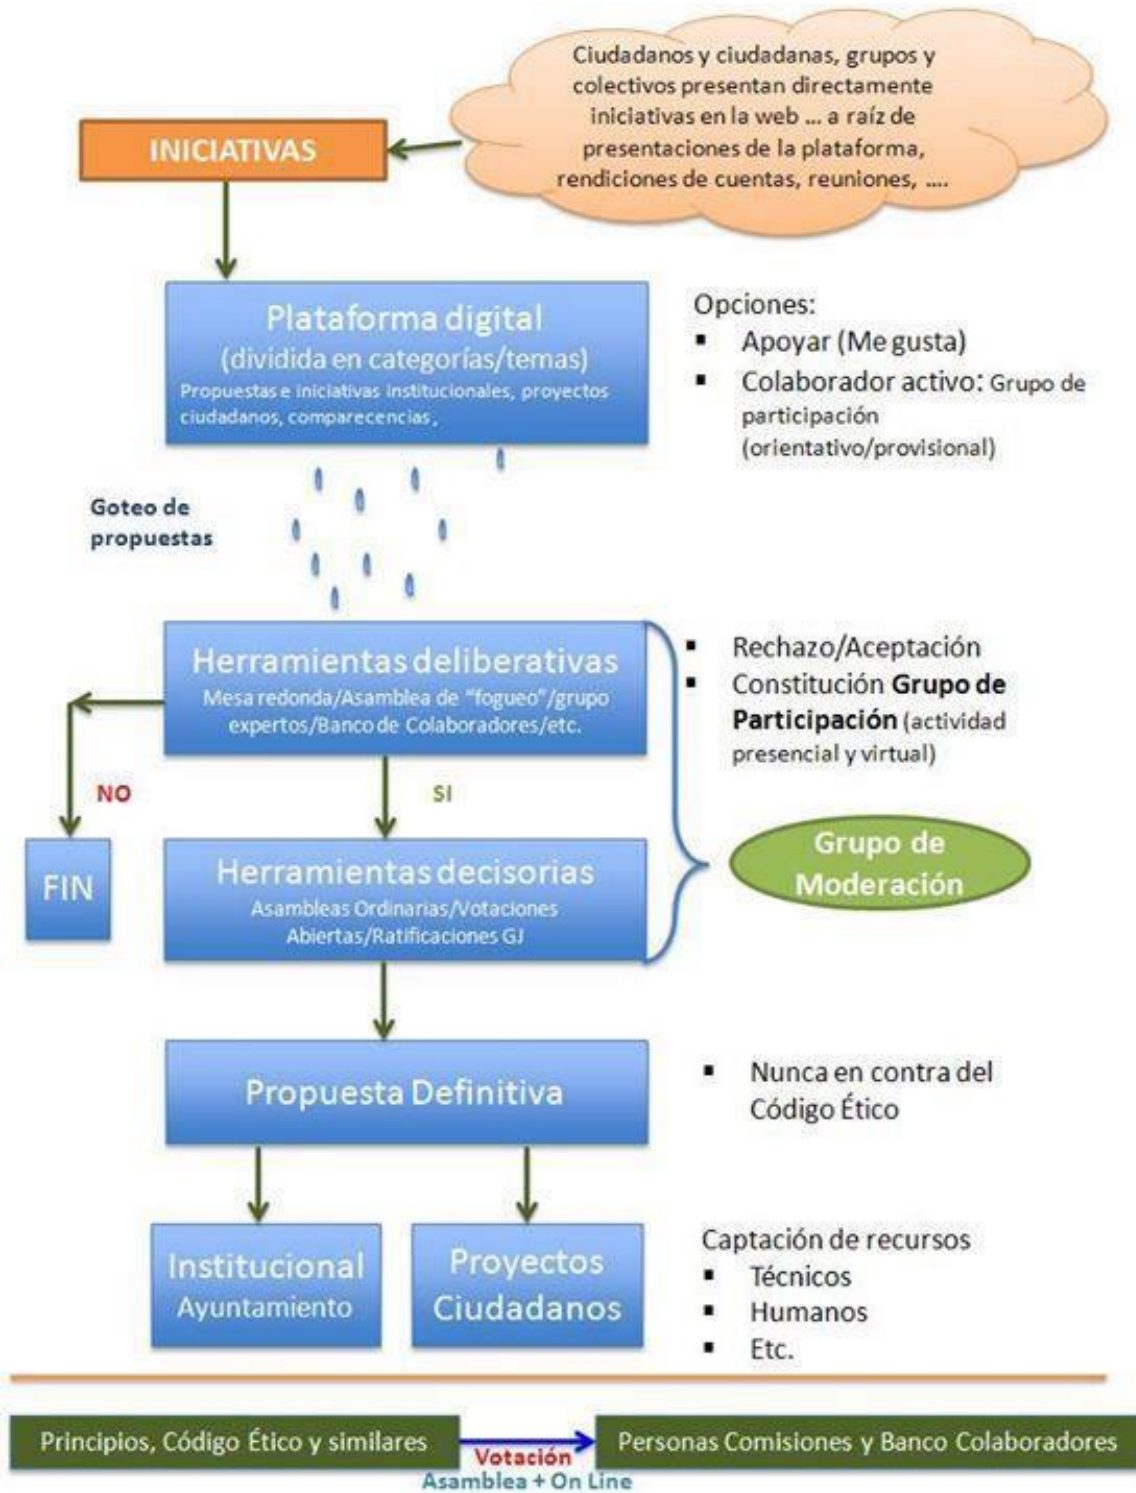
Ciudadanos y ciudadanas, grupos y colectivos presentan directamente iniciativas en la web ... a raíz de presentaciones de la plataforma, rendiciones de cuentas, reuniones, ....

INICIATIVAS

Plataforma digital
(dividida en categorías/temas)
Propuestas e iniciativas institucionales, proyectos ciudadanos, comparecencias,

Opciones:
▪ Apoyar (Me gusta)
▪ Colaborador activo: Grupo de participación (orientativo/provisional)

Goteo de propuestas

Herramientas deliberativas
Mesa redonda/Asamblea de "fogueo"/grupo expertos/Banco de Colaboradores/etc.

▪ Rechazo/Aceptación
▪ Constitución **Grupo de Participación** (actividad presencial y virtual)

NO

SI

FIN

Herramientas decisorias
Asambleas Ordinarias/Votaciones Abiertas/Ratificaciones GJ

Grupo de Moderación

Propuesta Definitiva

▪ Nunca en contra del Código Ético

Institucional
Ayuntamiento

Proyectos Ciudadanos

Captación de recursos
▪ Técnicos
▪ Humanos
▪ Etc.

Principios, Código Ético y similares

Votación
Asamblea + On Line

Personas Comisiones y Banco Colaboradores